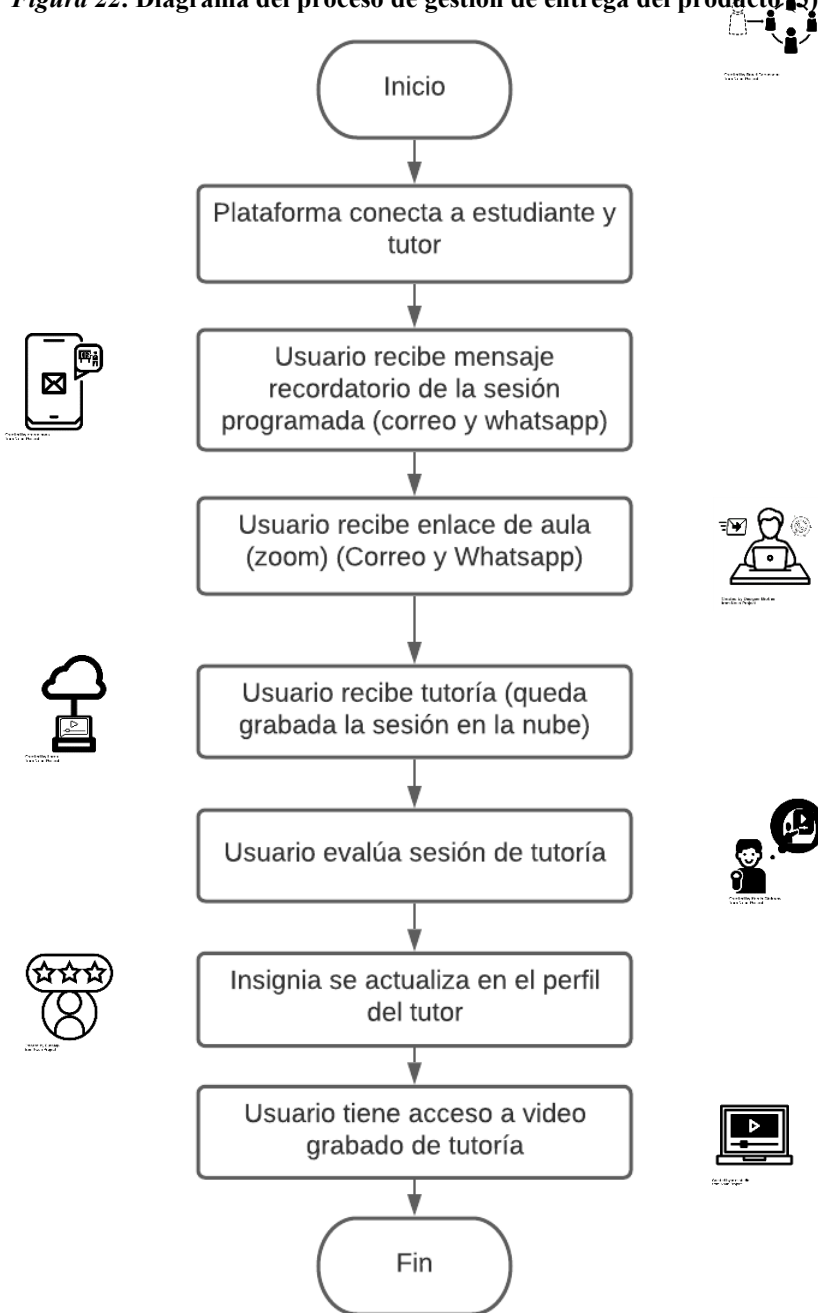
Figura 22. Diagrama del proceso de gestión de entrega del producto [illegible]

Inicio

Plataforma conecta a estudiante y tutor

Usuario recibe mensaje recordatorio de la sesión programada (correo y whatsapp)

Usuario recibe enlace de aula (zoom) (Correo y Whatsapp)

Usuario recibe tutoría (queda grabada la sesión en la nube)

Usuario evalúa sesión de tutoría

Insignia se actualiza en el perfil del tutor

Usuario tiene acceso a video grabado de tutoría

Fin